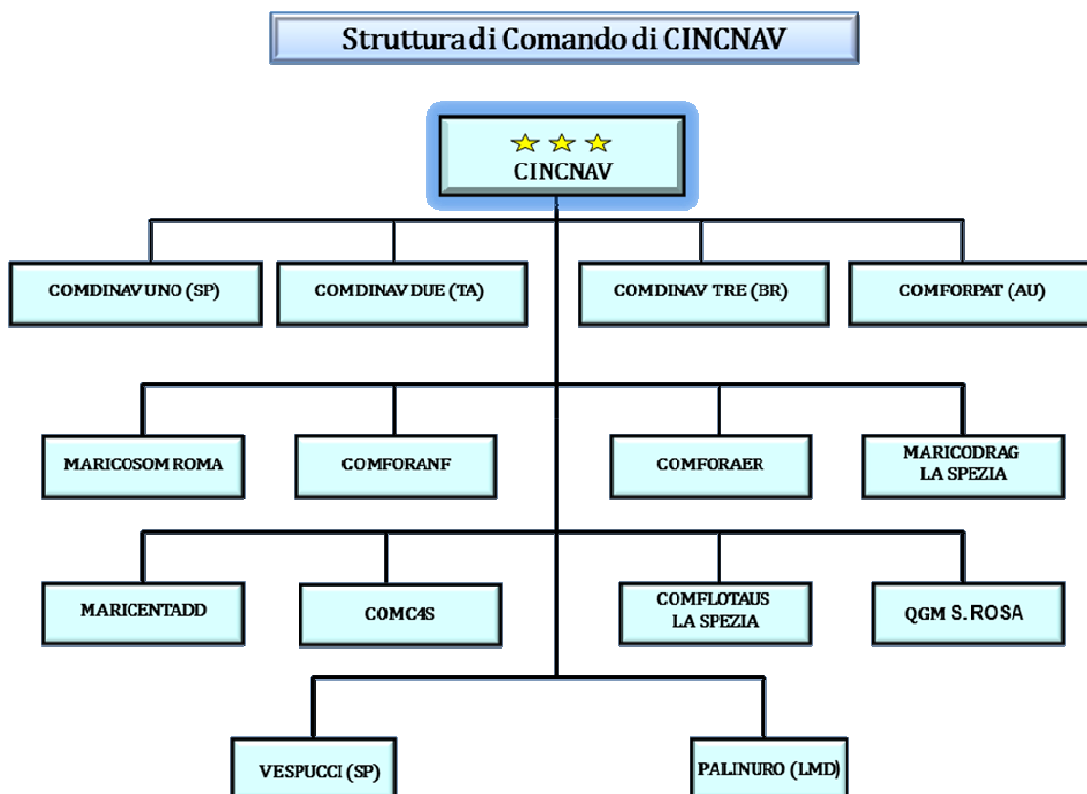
Struttura di Comando di CINCNAV

CINCNAV

COMDINAV UNO (SP)

COMDINAV DUE (TA)

COMDINAV TRE (BR)

COMFORPAT (AU)

MARICOSOM ROMA

COMFORANF

COMFORAER

MARICODRAG LA SPEZIA

MARICENTADD

COMC4S

COMFLOTAUS LA SPEZIA

QGM S. ROSA

VESPUCCI (SP)

PALINURO (LMD)